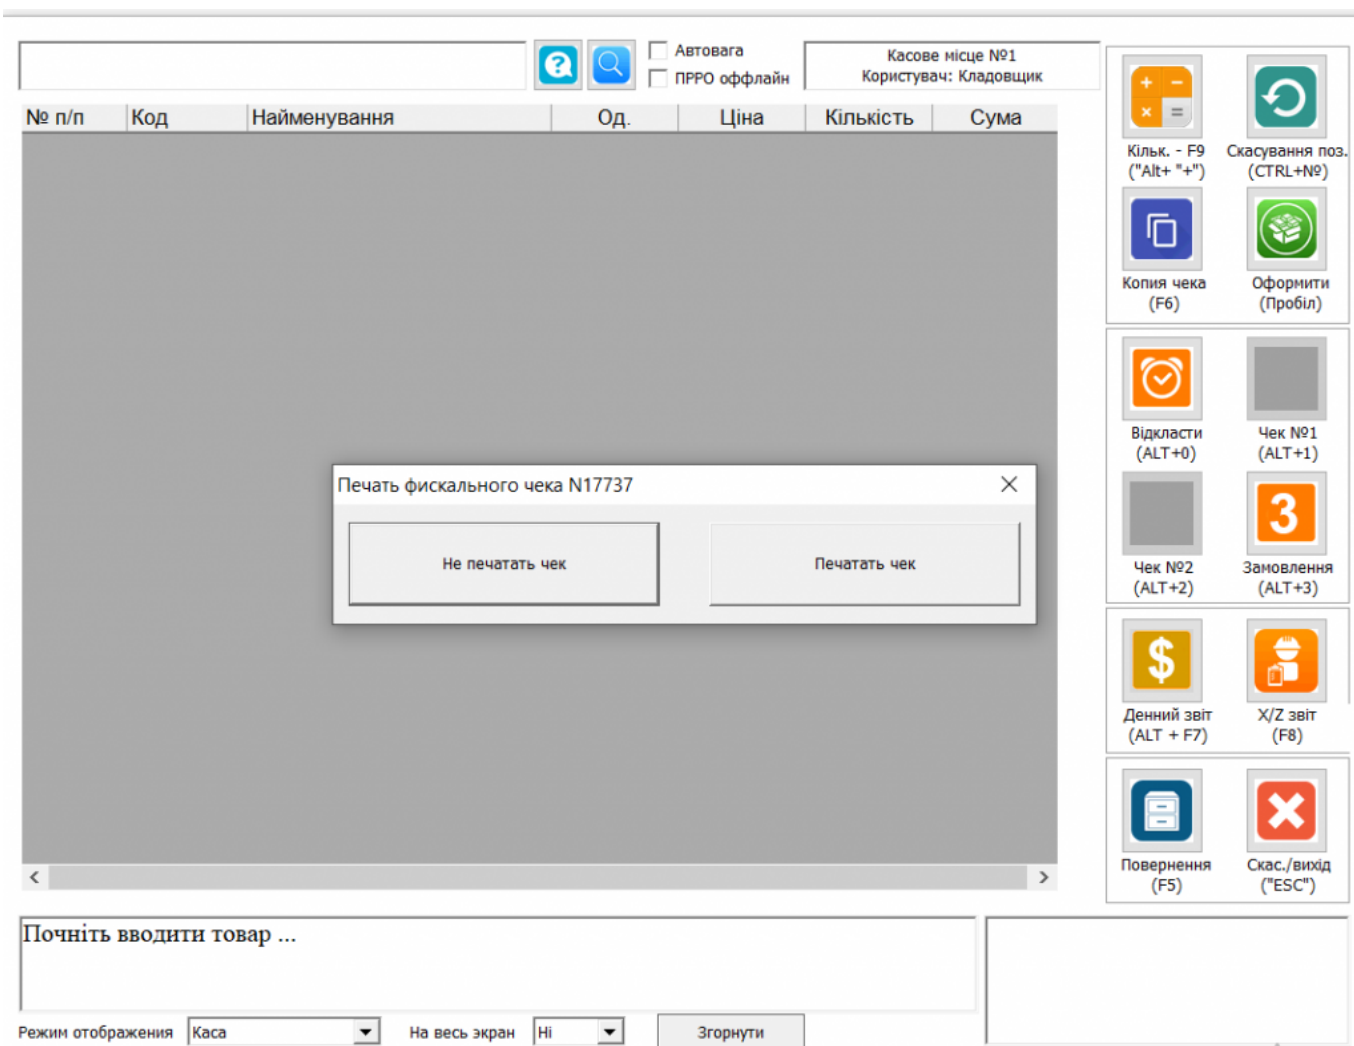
Автовага
ПРРО оффлайн

Касове місце №1
Користувач: Кладовщик

| № п/п | Код | Найменування | Од. | Ціна | Кількість | Сума |
|---|---|---|---|---|---|---|

Печать фискального чека N17737

Не печатать чек

Печатать чек

Кільк. - F9 ("Alt+ "+")
Скасування поз. (CTRL+№)
Копия чека (F6)
Оформити (Пробіл)
Відкласти (ALT+0)
Чек №1 (ALT+1)
Чек №2 (ALT+2)
3
Замовлення (ALT+3)
Денний звіт (ALT + F7)
X/Z звіт (F8)
Повернення (F5)
Скас./вихід ("ESC")

Почніть вводити товар ...

Режим отображения Каса
На весь экран Ні
Згорнути